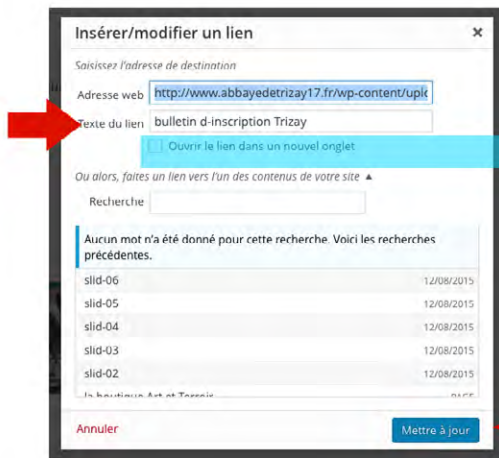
Insérer/modifier un lien ×

Saisissez l'adresse de destination

Adresse web http://www.abbayedetrizay17.fr/wp-content/uplo

Texte du lien bulletin d-inscription Trizay

Ouvrir le lien dans un nouvel onglet

Ou alors, faites un lien vers l'un des contenus de votre site ▲

Recherche

Aucun mot n'a été donné pour cette recherche. Voici les recherches précédentes.

| | |
|---|---|
| slid-06 | 12/08/2015 |
| slid-05 | 12/08/2015 |
| slid-04 | 12/08/2015 |
| slid-03 | 12/08/2015 |
| slid-02 | 12/08/2015 |
| la boutique Art et Terroir | PAGE |

Annuler

Mettre à jour